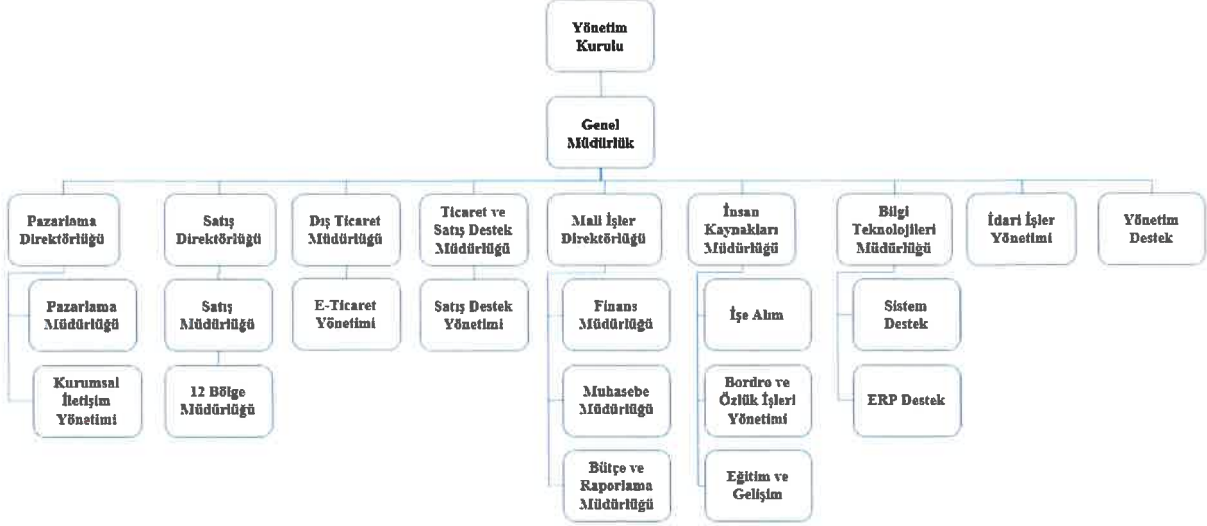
Yönetim Kurulu

Genel Müdürlük

Pazarlama Direktörlüğü

Pazarlama Müdürlüğü

Kurumsal İletişim Yönetimi

Satış Direktörlüğü

Satış Müdürlüğü

12 Bölge Müdürlüğü

Dış Ticaret Müdürlüğü

E-Ticaret Yönetimi

Ticaret ve Satış Destek Müdürlüğü

Satış Destek Yönetimi

Mali İşler Direktörlüğü

Finans Müdürlüğü

Muhasebe Müdürlüğü

Bütçe ve Raporlama Müdürlüğü

İnsan Kaynakları Müdürlüğü

İşe Alım

Bordro ve Özlük İşleri Yönetimi

Eğitim ve Gelişim

Bilgi Teknolojileri Müdürlüğü

Sistem Destek

ERP Destek

İdari İşler Yönetimi

Yönetim Destek